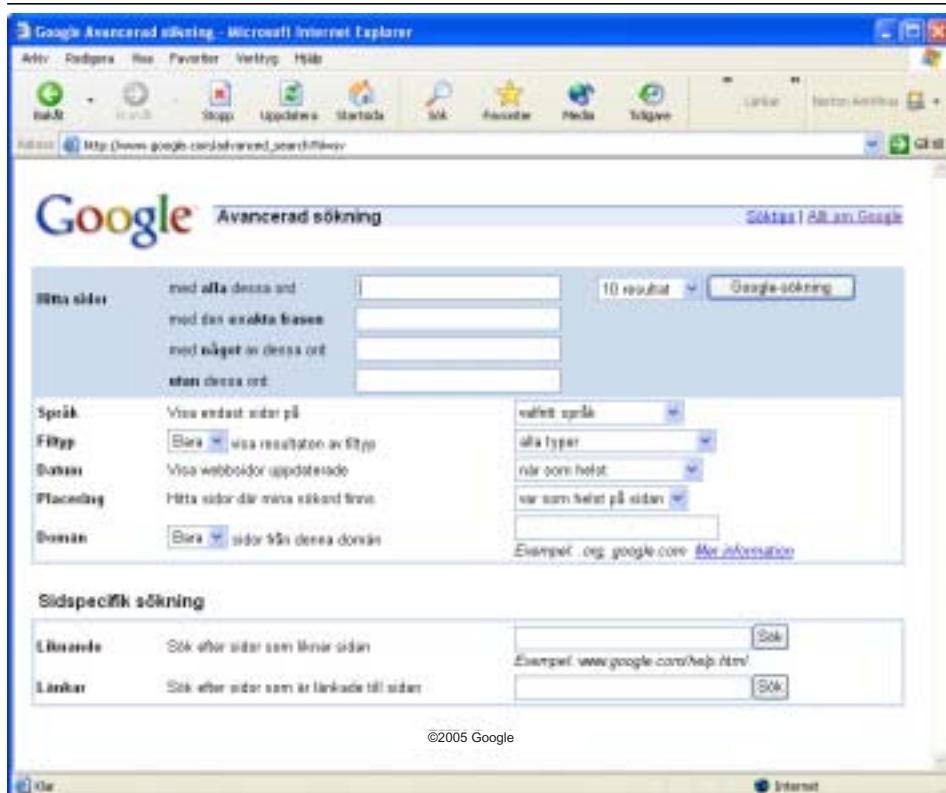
Google Avancerad sökning - Microsoft Internet Explorer

Arkiv Redigera Visa Favoriter Verktyg Hjälp

Bakåt Framåt Stopp Uppdatera Startsida Sök Favoriter Media Tidigare

Länkar Norton AntiVirus

Adress http://www.google.com/advanced_search?hl=sv Gå till

Google Avancerad sökning

Söktips | Allt om Google

Hitta sidor med alla dessa ord

10 resultat Google-sökning

med den exakta frasen

med något av dessa ord

utan dessa ord

Språk Visa endast sidor på valfritt språk

Filtyp Bara visa resultaten av filtyp alla typer

Datum Visa webbsidor uppdaterade när som helst

Placering Hitta sidor där mina sökord finns var som helst på sidan

Domän Bara sidor från denna domän

Exempel: .org, google.com Mer information

Sidspecifik sökning

Liknande Sök efter sidor som liknar sidan Sök

Exempel: www.google.com/help.html

Länkar Sök efter sidor som är länkade till sidan Sök

©2005 Google

Klar

Internet